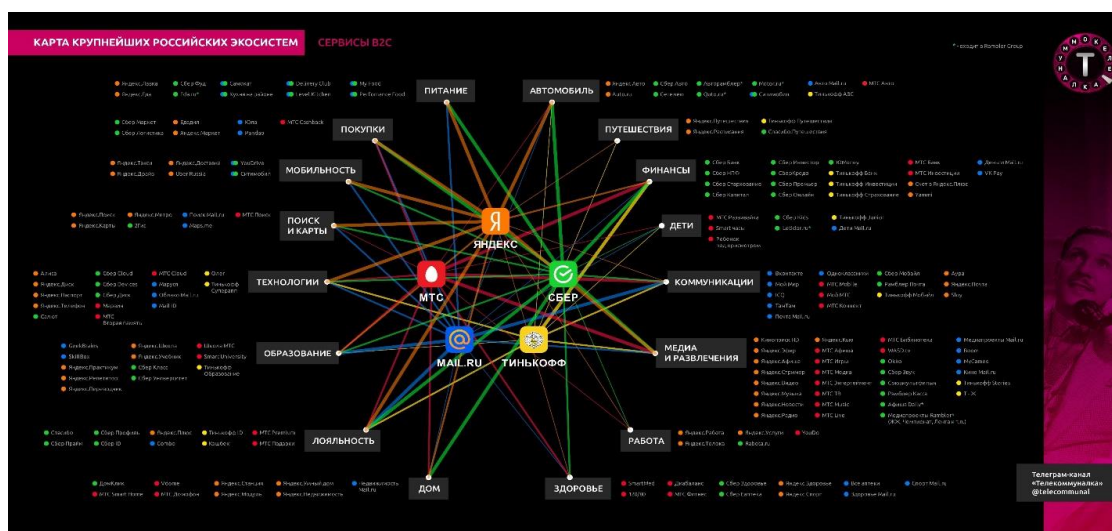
КАРТА КРУПНЕЙШИХ РОССИЙСКИХ ЭКОСИСТЕМ СЕРВИСЫ B2C

* входит в Rambler Group

ПИТАНИЕ

Яндекс.Лавка Сбер Фуд Самокат Delivery Club Мy Fresh
Яндекс.Еда Tokio* Кухня на районе Level Kitchen Ем Готовое Food

АВТОМОБИЛЬ

Яндекс.Авто Сбер Авто Автоуправер* Мосорты* Авто Mail.ru МТС Авто
Auto.ru Ситимобил Ошибок* Ситимобил Тинькофф АЗС

ПОКУПКИ

Сбер Мегамаркет Ebedet Юла МТС Cashback
Сбер Логистика Яндекс.Маркет Pandao

ПУТЕШЕСТВИЯ

Яндекс.Путешествия Тинькофф Путешествия
Яндекс.Расписания СпасибоПутешествия

МОБИЛЬНОСТЬ

Яндекс.Такси Яндекс.Доставка YouDrive
Яндекс.Драйв Uber Russia Ситимобил

ФИНАНСЫ

Сбер Банк Сбер Инвестор ЮMoney МТС Банк Деньги Mail.ru
Сбер НПФ СберКредо Тинькофф Банк МТС Инвестиции VK Pay
Сбер Страхование Сбер Премьер Тинькофф Инвестиции Счет в Яндекс.Плюс
Сбер Капитал Сбер Онлайн Тинькофф Страхование Yandex

ПОИСК И КАРТЫ

Яндекс.Поиск Яндекс.Метро Поиск Mail.ru МТС Поиск
Яндекс.Карты 2ГИС Maps.me

ДЕТИ

МТС Развивайка СберKids Тинькофф Junior
SmartKids Leonardo.ru* Дети Mail.ru
Ребенок под контролем

ЯНДЕКС

ТЕХНОЛОГИИ

Алиса Сбер Cloud МТС Cloud Oxor
Яндекс.Диск Сбер Devices Mapper Тинькофф Oxygen
Яндекс.Паспорт Сбер Диск Облако Mail.ru
Яндекс.Телефон Маруся Mail ID
Салют МТС Видеоконтроль

МТС СБЕР

КОММУНИКАЦИИ

ВКонтакте Одноклассники Сбер Мобайл Аура
Мой Мир МТС Mobile Рамблер Почта Яндекс.Почта
ICQ Web МТС Тинькофф Мобайл Sky
ТамТам МТС Коннект
Почта Mail.ru

ОБРАЗОВАНИЕ

GeekBrains Яндекс.Школа Школа МТС
SkillBox Яндекс.Учебник Smart University
Яндекс.Практикум Сбер Класс Тинькофф Образование
Яндекс.Репетитор Сбер Университет
Яндекс.Профессия

MAIL.RU ТИНЬКОФФ

МЕДИА И РАЗВЛЕЧЕНИЯ

Кинопоиск HD Okko МТС Библиотека Медиапроекты Mail.ru
Яндекс.Эфир МТС Афиша WASD.tv Boom
Яндекс.Афиша МТС Игры Okko MyGames
Яндекс.Стример МТС Медиа Сбер Звук Кино Mail.ru
Яндекс.Видео МТС Entertainment Спецпроекты Тинькофф Журнал
Яндекс.Музыка МТС ТВ Рамблер Касса T—Ж
Яндекс.Новости МТС Music Афиша Daily*
Яндекс.Радио МТС Live Медиапроекты Rambler* (ФЗК Чемпионат, Ферма и т.д.)

ЛОЯЛЬНОСТЬ

Спасибо Сбер Профиль Яндекс.Плюс Тинькофф ID МТС Premium
Сбер Прайм Сбер ID Combo Кэшбек МТС Подписки

РАБОТА

Яндекс.Работа Яндекс.Услуги Youdo
Яндекс.Толока Rabota.ru

ДОМ

ДомКлик Vicoone Яндекс.Станция Яндекс.Умный дом Недвижимость Mail.ru
МТС Smart Home МТС Домофон Яндекс.Модуль Яндекс.Недвижимость

ЗДОРОВЬЕ

SmartMed Докдиалог Сбер Здоровье Яндекс.Здоровье Все аптеки Спорт Mail.ru
EMIAS МТС Фитнес Сбер Еаптека Яндекс.Спорт Яндекс.Сплит Здоровье Mail.ru

Телеграм-канал «Телекоммуналка» @telecommunal

ТЕЛЕКОММУНАЛКА